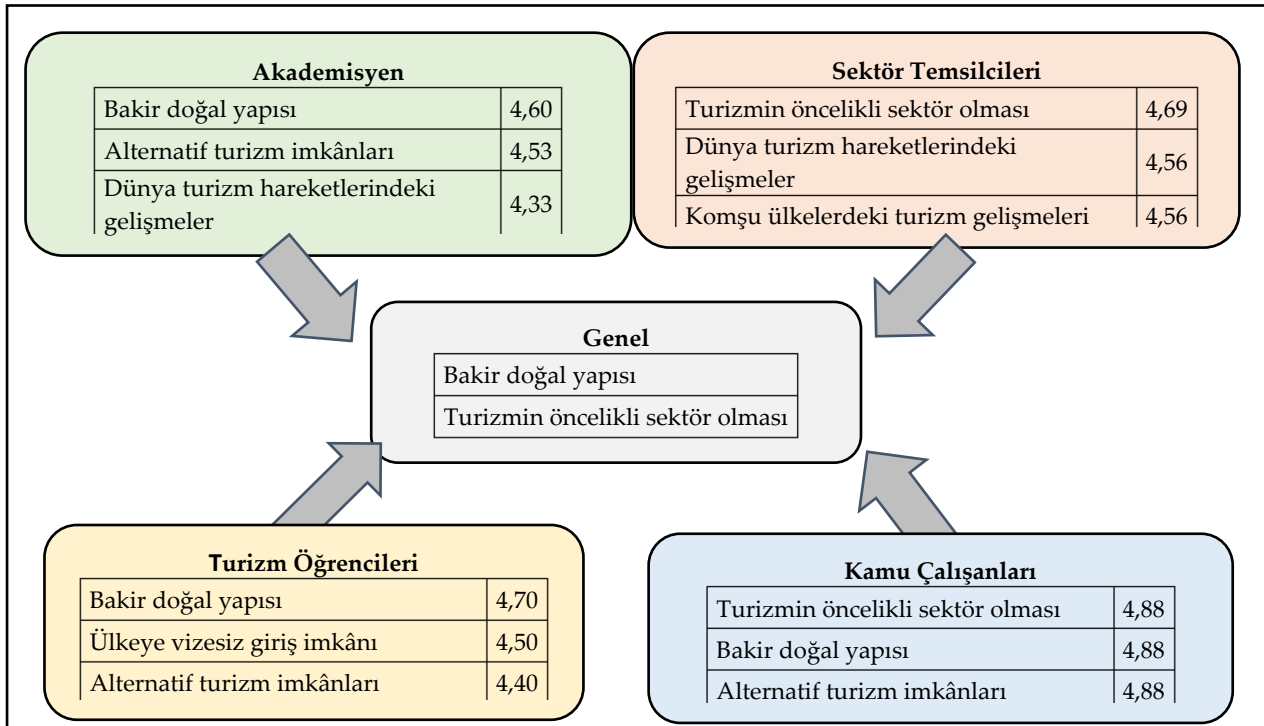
**Akademisyen**

| | |
|---|---|
| Bakir doğal yapısı | 4,60 |
| Alternatif turizm imkânları | 4,53 |
| Dünya turizm hareketlerindeki gelişmeler | 4,33 |

**Sektör Temsilcileri**

| | |
|---|---|
| Turizmin öncelikli sektör olması | 4,69 |
| Dünya turizm hareketlerindeki gelişmeler | 4,56 |
| Komşu ülkelerdeki turizm gelişmeleri | 4,56 |

**Genel**

| |
|---|
| Bakir doğal yapısı |
| Turizmin öncelikli sektör olması |

**Turizm Öğrencileri**

| | |
|---|---|
| Bakir doğal yapısı | 4,70 |
| Ülkeye vizesiz giriş imkânı | 4,50 |
| Alternatif turizm imkânları | 4,40 |

**Kamu Çalışanları**

| | |
|---|---|
| Turizmin öncelikli sektör olması | 4,88 |
| Bakir doğal yapısı | 4,88 |
| Alternatif turizm imkânları | 4,88 |